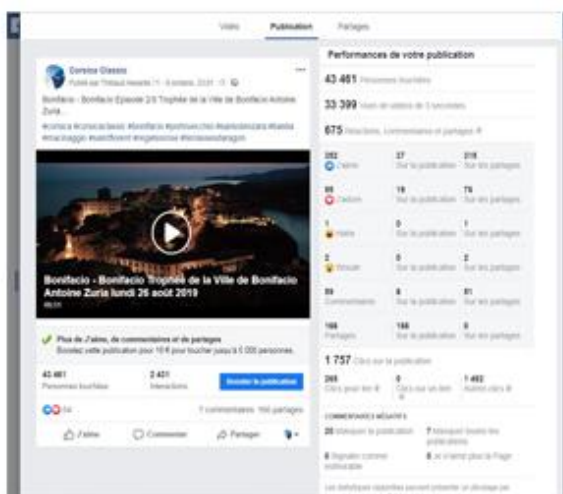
Vidéo Publication Partages

Corsica Classic
Publié par Thibaut Hesette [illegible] · 9 octobre 2019 · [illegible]

Bonifacio - Bonifacio Episode 2/3 Trophée de la Ville de Bonifacio Antoine Zuria

#corsica #corsicaclassic #bonifacio #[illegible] #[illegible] #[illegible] #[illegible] #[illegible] #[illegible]

Bonifacio - Bonifacio Trophée de la Ville de Bonifacio Antoine Zuria lundi 26 août 2019

Plus de J'aime, de commentaires et de partages
Boostez cette publication pour 10 € pour toucher jusqu'à 5 000 personnes.

43 461 Personnes touchées
2 431 Interactions
Booster la publication

54
7 commentaires 160 partages

J'aime Commenter Partager

Performances de votre publication

43 461 Personnes touchées

33 399 Vues de vidéos de 3 secondes

675 Réactions, Commentaires et partages

| | | |
|---|---|---|
| 252 J'aime | 37 Sur la publication | 215 Sur les partages |
| 95 J'adore | 19 Sur la publication | 76 Sur les partages |
| 1 Haha | 0 Sur la publication | 1 Sur les partages |
| 2 Wouah | 0 Sur la publication | 2 Sur les partages |
| 59 Commentaires | 8 Sur la publication | 51 Sur les partages |
| 166 Partages | 166 Sur la publication | 0 Sur les partages |

1 757 Clics sur la publication

| | | |
|---|---|---|
| 265 Clics pour lire | 0 Clics sur un lien | 1 492 Autres clics |

COMMENTAIRES NÉGATIFS

20 Masquer la publication
7 Masquer toutes les publications
0 Signaler comme indésirable
0 Je n'aime plus la Page

Les statistiques rapportées peuvent présenter un décalage par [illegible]